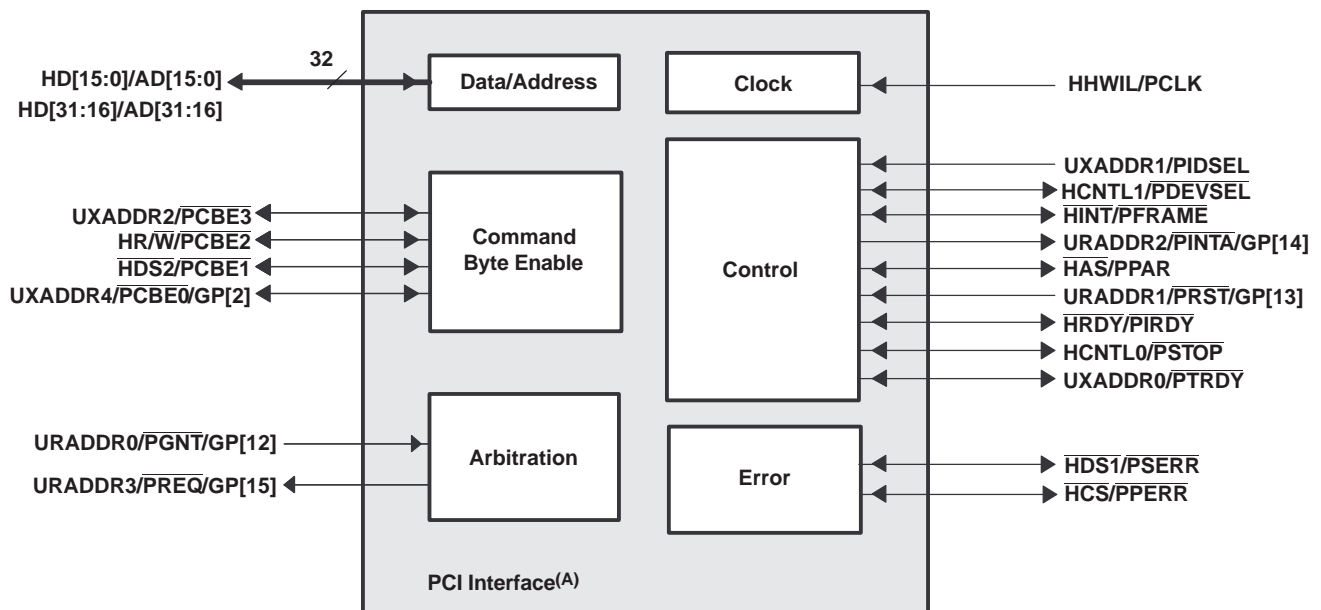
32

HD[15:0]/AD[15:0]
HD[31:16]/AD[31:16]

Data/Address

Clock

HHWIL/PCLK

UXADDR1/PIDSEL
HCNTL1/$\overline{PDEVSEL}$
$\overline{HINT}$/$\overline{PFRAME}$
URADDR2/$\overline{PINTA}$/GP[14]
$\overline{HAS}$/PPAR
URADDR1/$\overline{PRST}$/GP[13]
$\overline{HRDY}$/$\overline{PIRDY}$
HCNTL0/$\overline{PSTOP}$
UXADDR0/$\overline{PTRDY}$

UXADDR2/$\overline{PCBE3}$
HR/$\overline{W}$/$\overline{PCBE2}$
$\overline{HDS2}$/$\overline{PCBE1}$
UXADDR4/$\overline{PCBE0}$/GP[2]

Command Byte Enable

Control

URADDR0/$\overline{PGNT}$/GP[12]
URADDR3/$\overline{PREQ}$/GP[15]

Arbitration

Error

$\overline{HDS1}$/$\overline{PSERR}$
$\overline{HCS}$/$\overline{PPERR}$

PCI Interface$^{(A)}$